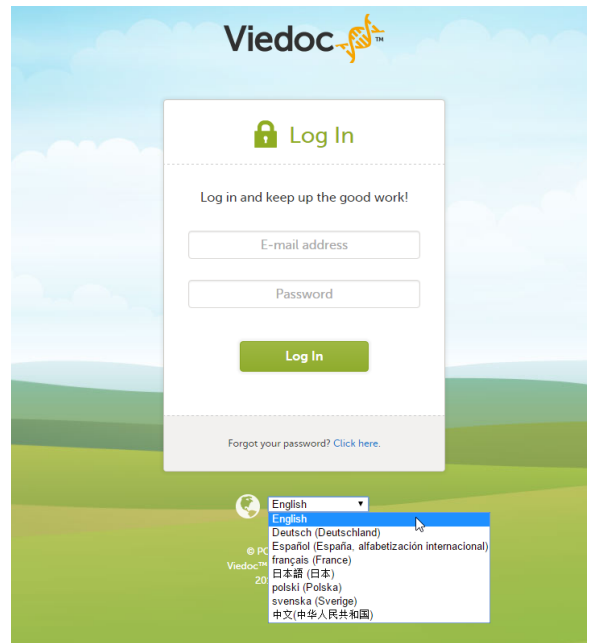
Viedoc™

Log In

Log in and keep up the good work!

E-mail address

Password

Log In

Forgot your password? Click here.

English
English
Deutsch (Deutschland)
Español (España, alfabetización internacional)
français (France)
日本語 (日本)
polski (Polska)
svenska (Sverige)
中文(中华人民共和国)

© PC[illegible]
Viedoc™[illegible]
20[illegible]